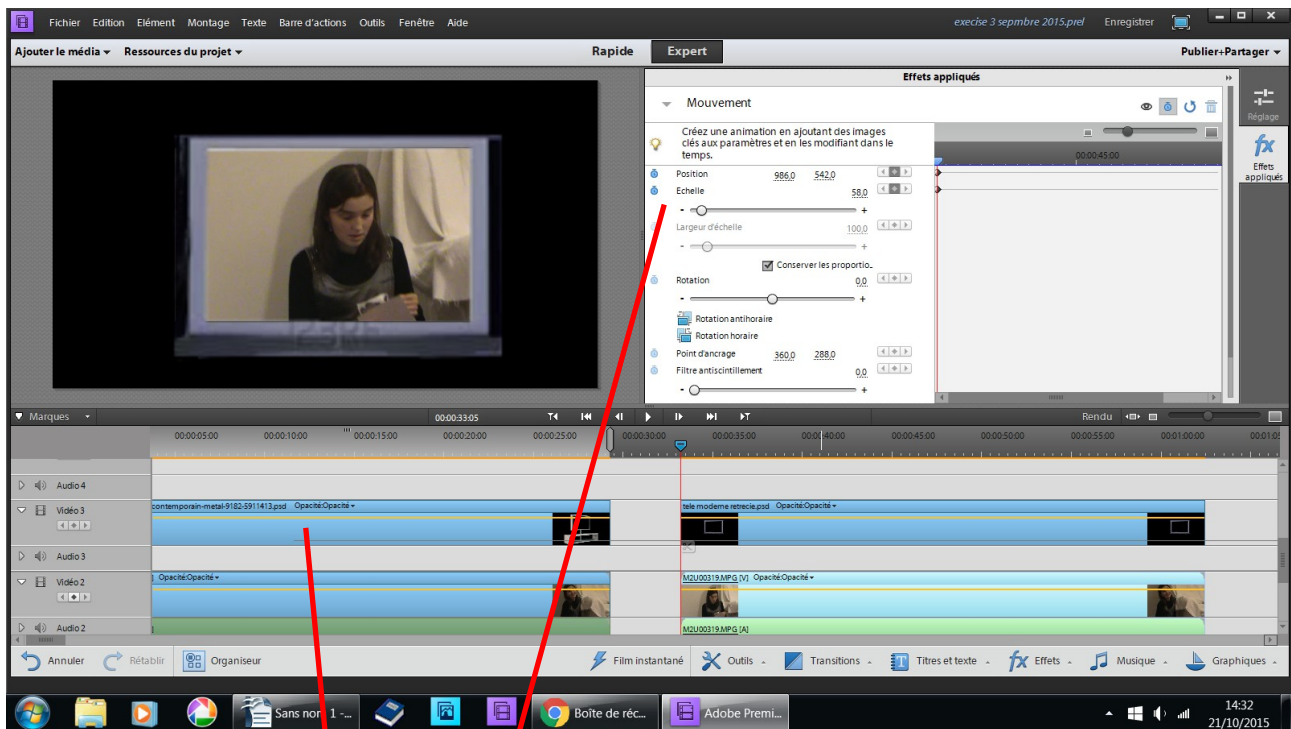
Fichier Edition Elément Montage Texte Barre d'actions Outils Fenêtre Aide

execise 3 sepmbre 2015.prel Enregistrer

Ajouter le média ▾ Ressources du projet ▾

Rapide Expert

Publier+Partager ▾

Effets appliqués

Mouvement

Créez une animation en ajoutant des images clés aux paramètres et en les modifiant dans le temps.

00:00:45:00

Position 986,0 542,0

Echelle 58,0

Largeur d'échelle 100,0

Conserver les proportio...

Rotation 0,0

Rotation antihoraire

Rotation horaire

Point d'ancrage 360,0 288,0

Filtre antiscintillement 0,0

Réglage

Effets appliqués

Marques

00:00:33:05

Rendu

00:00:05:00 00:00:10:00 00:00:15:00 00:00:20:00 00:00:25:00 00:00:30:00 00:00:35:00 00:00:40:00 00:00:45:00 00:00:50:00 00:00:55:00 00:01:00:00 00:01:05

Audio 4

Vidéo 3

contemporain-metal-9182-5911413.psd Opacité:Opacité ▾

tele moderne retrecie.psd Opacité:Opacité ▾

Audio 3

Vidéo 2

Opacité:Opacité ▾

M2U00319.MPG [V] Opacité:Opacité ▾

Audio 2

M2U00319.MPG [A]

Annuler Rétablir Organiseur

Film instantané Outils Transitions Titres et texte Effets Musique Graphiques

Sans nom 1 -...

Boîte de réc...

Adobe Premi...

14:32
21/10/2015